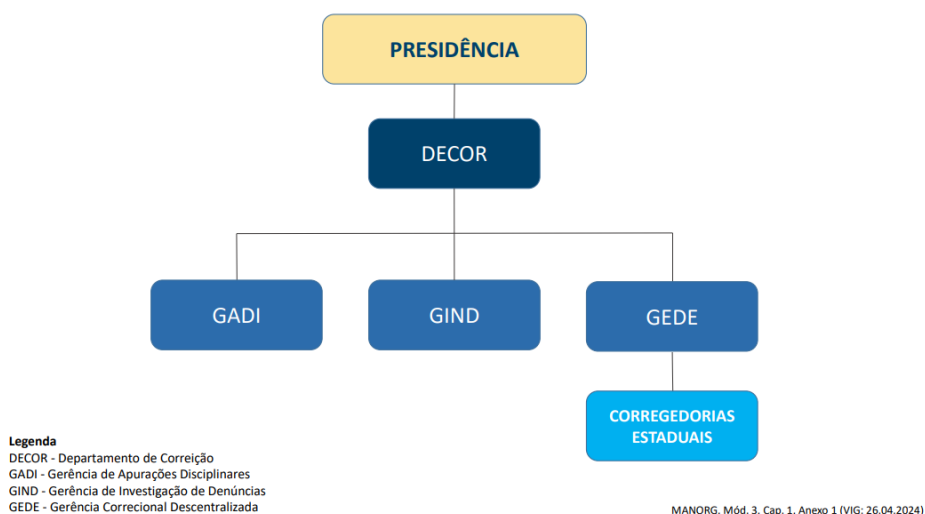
PRESIDÊNCIA

DECOR

GADI

GIND

GEDE

CORREGEDORIAS ESTADUAIS

Legenda
DECOR - Departamento de Correição
GADI - Gerência de Apurações Disciplinares
GIND - Gerência de Investigação de Denúncias
GEDE - Gerência Correcional Descentralizada

MANORG. Mód. 3. Cap. 1. Anexo 1 (VIG: 26.04.2024)